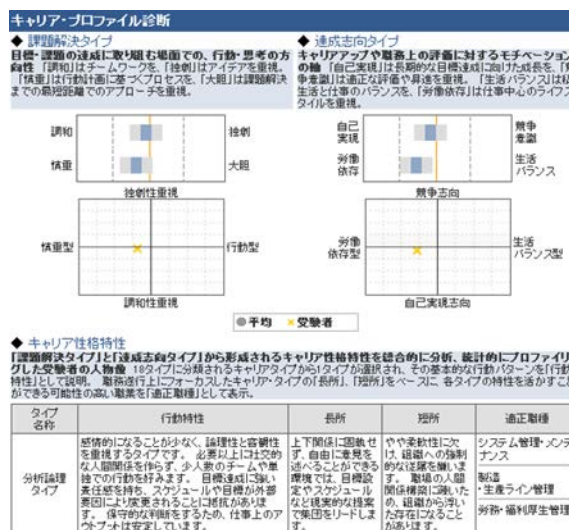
キャリア・プロファイル診断

◆ 課題解決タイプ
目標・課題の達成に取り組む場面での、行動・思考の方向性 「調和」はチームワークを、「独創」はアイデアを重視、「慎重」は行動計画に基づくプロセスを、「大胆」は課題解決までの最短距離でのアプローチを重視。

調和
独創
慎重
大胆
独創性重視
慎重型
行動型
調和性重視

◆ 達成志向タイプ
キャリアアップや職務上の評価に対するモチベーションの軸 「自己実現」は長期的な目標達成に向けた成長を、「競争意識」は適正な評価や昇進を重視。「生活バランス」は私生活と仕事のバランスを、「労働依存」は仕事中心のライフスタイルを重視。

自己実現
競争意識
労働依存
生活バランス
競争志向
労働依存型
生活バランス型
自己実現志向

● 平均 × 受験者

◆ キャリア性格特性
「課題解決タイプ」と「達成志向タイプ」から形成されるキャリア性格特性を総合的に分析、統計的にプロファイリングした受験者の人物像 18タイプに分類されるキャリアタイプから1タイプが選択され、その基本的な行動パターンを「行動特性」として説明。 職務遂行上にフォーカスしたキャリア・タイプの「長所」、「短所」をベースに、各タイプの特性を活かすことができる可能性の高い職業を「適正職種」として表示。

| タイプ名称 | 行動特性 | 長所 | 短所 | 適正職種 |
|---|---|---|---|---|
| 分析論理タイプ | 感情的になることが少なく、論理性と客観性を重視するタイプです。 必要以上に社交的な人間関係を作らず、少人数のチームや単独での行動を好みます。 目標達成に強い意欲を持ち、スケジュールや目標が外部要因により変更されることに抵抗があります。 保守的な判断をするため、仕事上のアウトプットは安定しています。 | 上下関係に固執せず、自由に意見を述べることができる環境では、目標設定やスケジュールなど現実的な提案で集団をリードします。 | やや柔軟性に欠け、組織への強制的な従属を嫌います。 職場の人間関係構築に溶いため、組織から浮いた存在になることがあります。 | システム管理・メンテナンス<br>製造・生産ライン管理<br>労務・福利厚生管理 |